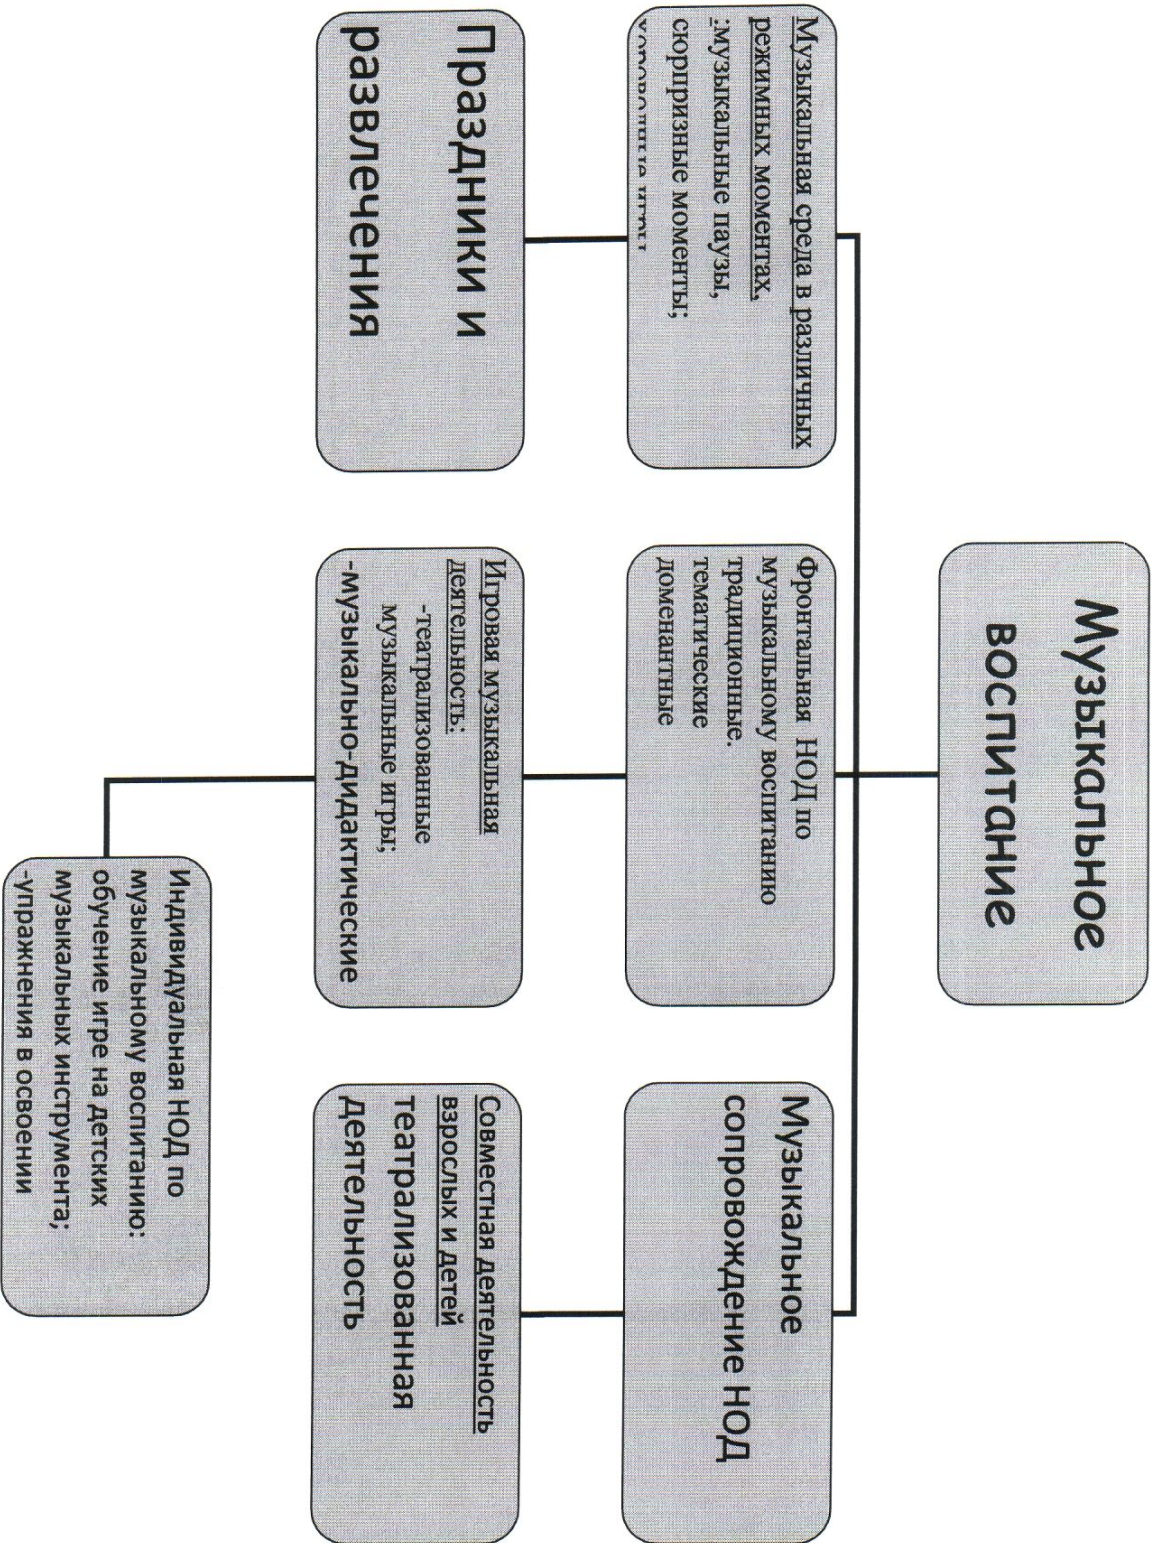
Музыкальное воспитание

Музыкальная среда в различных режимных моментах, :музыкальные паузы, сюрпризные моменты; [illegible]

Фронтальная НОД по музыкальному воспитанию традиционные. тематические доминантные

Музыкальное сопровождение НОД

Праздники и развлечения

Игровая музыкальная деятельность: -театрализованные музыкальные игры; -музыкально-дидактические

Совместная деятельность взрослых и детей театрализованная деятельность

Индивидуальная НОД по музыкальному воспитанию: обучение игре на детских музыкальных инструмента; -упражнения в освоении